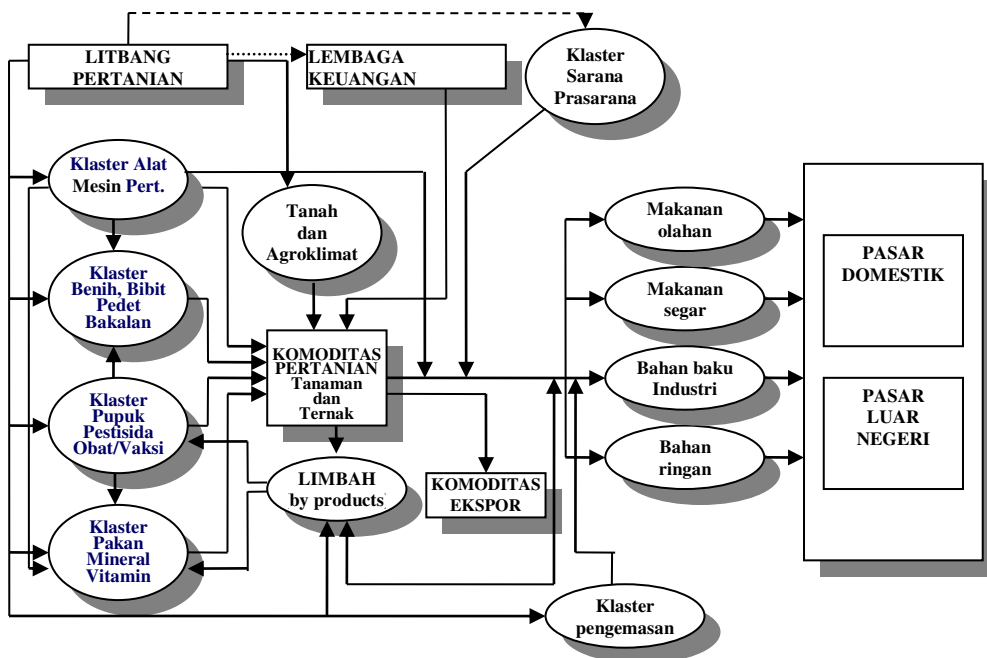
LITBANG PERTANIAN

LEMBAGA KEUANGAN

Klaster Sarana Prasarana

Klaster Alat Mesin Pert.

Tanah dan Agroklimat

Klaster Benih, Bibit Pedet Bakalan

Klaster Pupuk Pestisida Obat/Vaksi

Klaster Pakan Mineral Vitamin

KOMODITAS PERTANIAN Tanaman dan Ternak

LIMBAH by products

KOMODITAS EKSPOR

Makanan olahan

Makanan segar

Bahan baku Industri

Bahan ringan

PASAR DOMESTIK

PASAR LUAR NEGERI

Klaster pengemasan